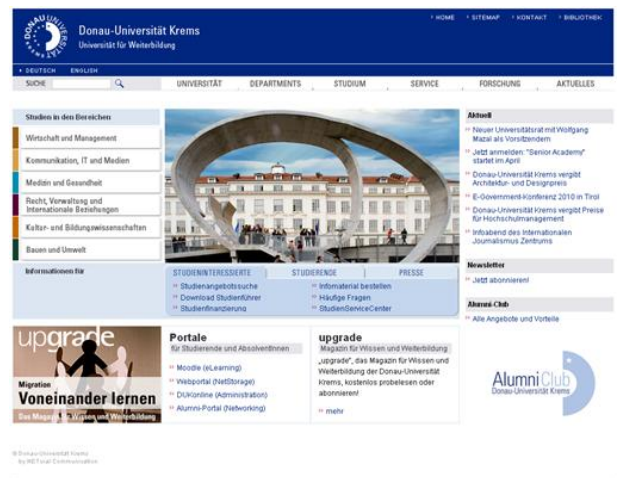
DONAU UNIVERSITÄT KREMS

Donau-Universität Krems
Universität für Weiterbildung

HOME SITEMAP KONTAKT BIBLIOTHEK

DEUTSCH ENGLISH

SUCHE

UNIVERSITÄT DEPARTMENTS STUDIUM SERVICE FORSCHUNG AKTUELLES

Studien in den Bereichen
Wirtschaft und Management
Kommunikation, IT und Medien
Medizin und Gesundheit
Recht, Verwaltung und Internationale Beziehungen
Kultur- und Bildungswissenschaften
Bauen und Umwelt

Informationen für

STUDIENINTERESSIERTE STUDIERENDE PRESSE
Studienangebotssuche
Download Studienführer
Studienfinanzierung
Infomaterial bestellen
Häufige Fragen
StudienServiceCenter

Aktuell
Neuer Universitätsrat mit Wolfgang Mazal als Vorsitzendem
Jetzt anmelden: "Senior Academy" startet im April
Donau-Universität Krems vergibt Architektur- und Designpreis
E-Government-Konferenz 2010 in Tirol
Donau-Universität Krems vergibt Preise für Hochschulmanagement
Infoabend des Internationalen Journalismus Zentrums

Newsletter
Jetzt abonnieren!

Alumni-Club
Alle Angebote und Vorteile

upgrade
Migration
Voneinander lernen
Das Magazin für Wissen und Weiterbildung

Portale
für Studierende und AbsolventInnen
Moodle (eLearning)
Webportal (NetStorage)
DUKonline (Administration)
Alumni-Portal (Networking)

upgrade
Magazin für Wissen und Weiterbildung
„upgrade", das Magazin für Wissen und Weiterbildung der Donau-Universität Krems, kostenlos probelesen oder abonnieren!
mehr

AlumniClub
Donau-Universität Krems

© Donau-Universität Krems
by NETural Communication